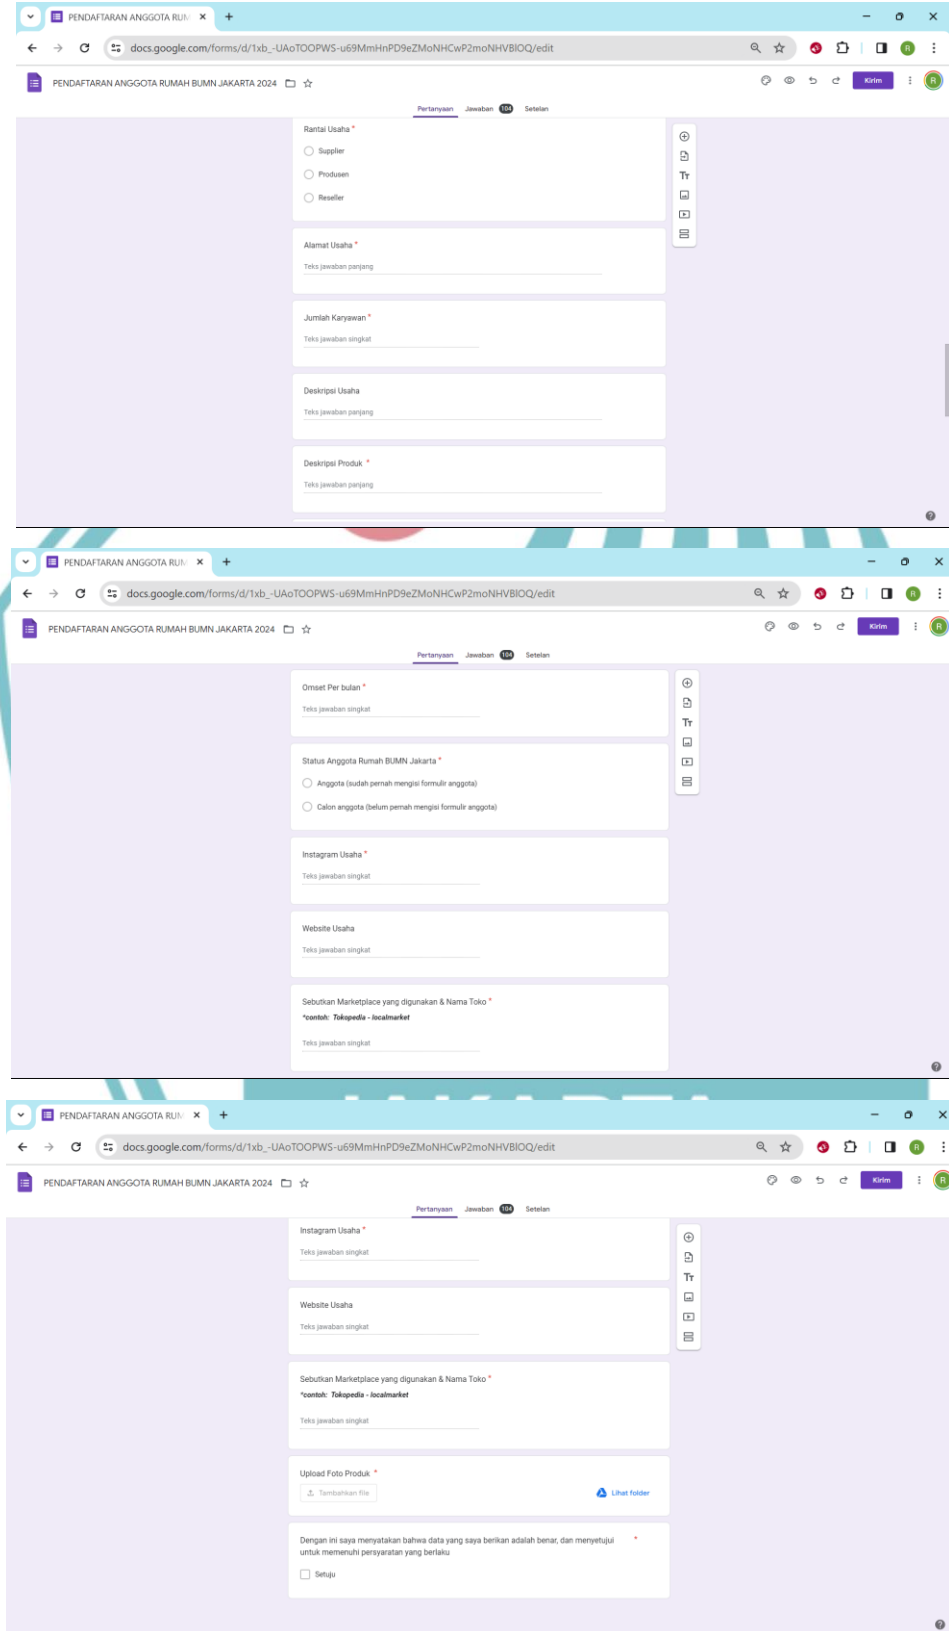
PENDAFTARAN ANGGOTA RUM ×

docs.google.com/forms/d/1xb_-UAoTOOPWS-u69MmHnPD9eZMoNHCwP2moNHVBIOQ/edit

PENDAFTARAN ANGGOTA RUMAH BUMN JAKARTA 2024

Kirim

Pertanyaan Jawaban 104 Setelan

Rantai Usaha *

Supplier

Produsen

Reseller

Alamat Usaha *

Teks jawaban panjang

Jumlah Karyawan *

Teks jawaban singkat

Deskripsi Usaha

Teks jawaban panjang

Deskripsi Produk *

Teks jawaban panjang

PENDAFTARAN ANGGOTA RUM ×

docs.google.com/forms/d/1xb_-UAoTOOPWS-u69MmHnPD9eZMoNHCwP2moNHVBIOQ/edit

PENDAFTARAN ANGGOTA RUMAH BUMN JAKARTA 2024

Kirim

Pertanyaan Jawaban 104 Setelan

Omset Per bulan *

Teks jawaban singkat

Status Anggota Rumah BUMN Jakarta *

Anggota (sudah pernah mengisi formulir anggota)

Calon anggota (belum pernah mengisi formulir anggota)

Instagram Usaha *

Teks jawaban singkat

Website Usaha

Teks jawaban singkat

Sebutkan Marketplace yang digunakan & Nama Toko *

*contoh: Tokopedia - localmarket

Teks jawaban singkat

PENDAFTARAN ANGGOTA RUM ×

docs.google.com/forms/d/1xb_-UAoTOOPWS-u69MmHnPD9eZMoNHCwP2moNHVBIOQ/edit

PENDAFTARAN ANGGOTA RUMAH BUMN JAKARTA 2024

Kirim

Pertanyaan Jawaban 104 Setelan

Instagram Usaha *

Teks jawaban singkat

Website Usaha

Teks jawaban singkat

Sebutkan Marketplace yang digunakan & Nama Toko *

*contoh: Tokopedia - localmarket

Teks jawaban singkat

Upload Foto Produk *

Tambahkan file

Lihat folder

Dengan ini saya menyatakan bahwa data yang saya berikan adalah benar, dan menyetujui untuk memenuhi persyaratan yang berlaku *

Setuju